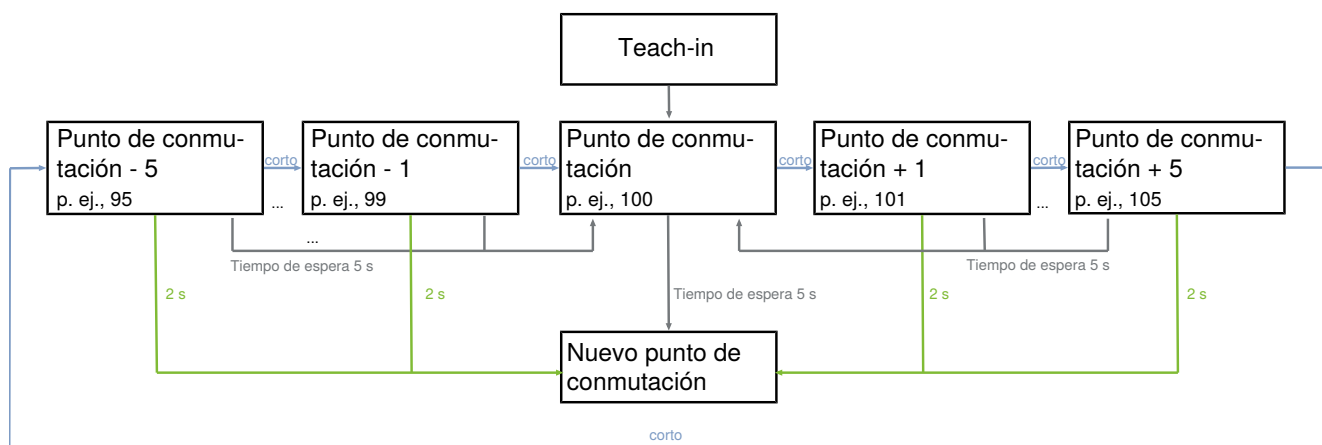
Teach-in

Punto de conmutación - 5
p. ej., 95

corto

Punto de conmutación - 1
p. ej., 99

corto

Punto de conmutación
p. ej., 100

corto

Punto de conmutación + 1
p. ej., 101

corto

Punto de conmutación + 5
p. ej., 105

...

...

...

Tiempo de espera 5 s

Tiempo de espera 5 s

2 s

2 s

Tiempo de espera 5 s

2 s

2 s

Nuevo punto de conmutación

corto